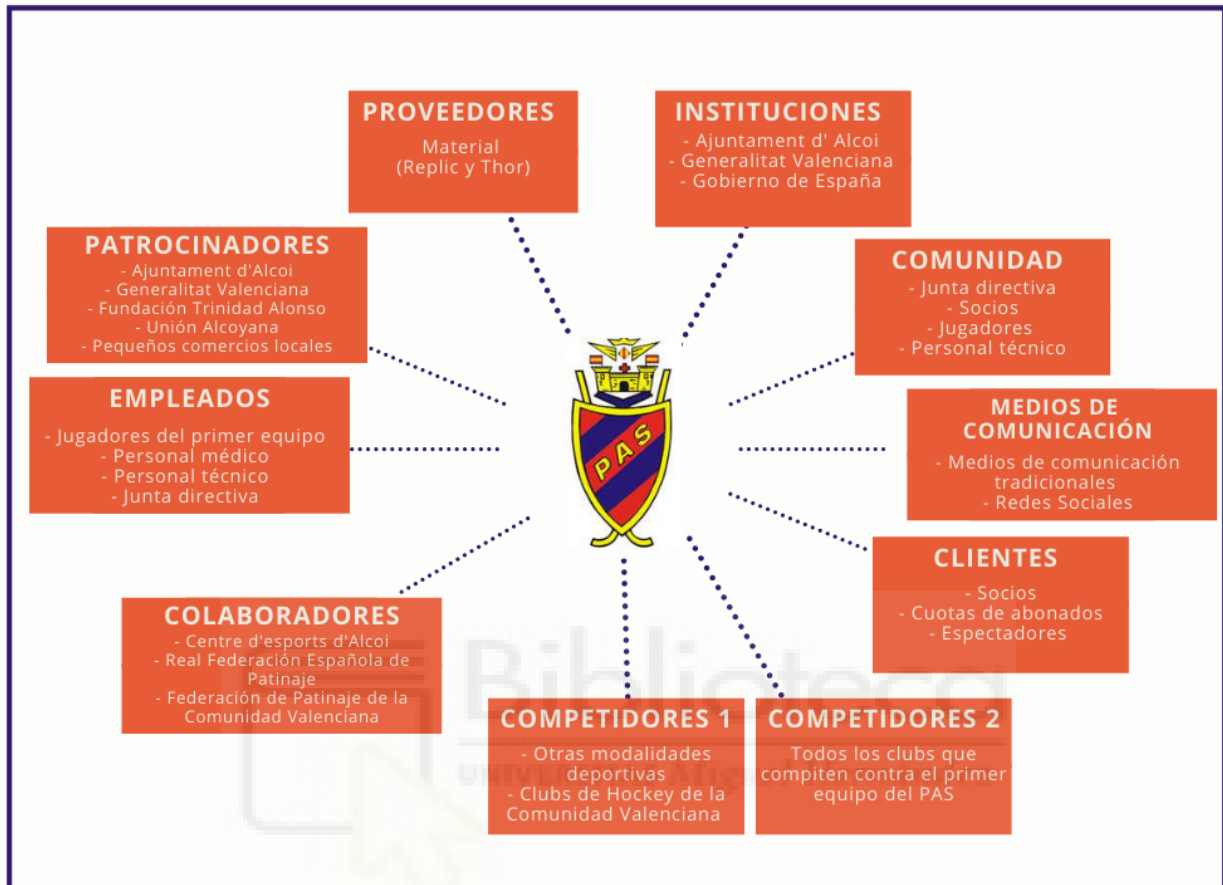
PROVEEDORES
Material
(Replic y Thor)

INSTITUCIONES
- Ajuntament d' Alcoi
- Generalitat Valenciana
- Gobierno de España

PATROCINADORES
- Ajuntament d'Alcoi
- Generalitat Valenciana
- Fundación Trinidad Alonso
- Unión Alcoyana
- Pequeños comercios locales

COMUNIDAD
- Junta directiva
- Socios
- Jugadores
- Personal técnico

EMPLEADOS
- Jugadores del primer equipo
- Personal médico
- Personal técnico
- Junta directiva

PAS

MEDIOS DE COMUNICACIÓN
- Medios de comunicación tradicionales
- Redes Sociales

CLIENTES
- Socios
- Cuotas de abonados
- Espectadores

COLABORADORES
- Centre d'esports d'Alcoi
- Real Federación Española de Patinaje
- Federación de Patinaje de la Comunidad Valenciana

COMPETIDORES 1
- Otras modalidades deportivas
- Clubs de Hockey de la Comunidad Valenciana

COMPETIDORES 2
Todos los clubs que compiten contra el primer equipo del PAS

Biblioteca
UNIVERSITAS Miguel Hernández